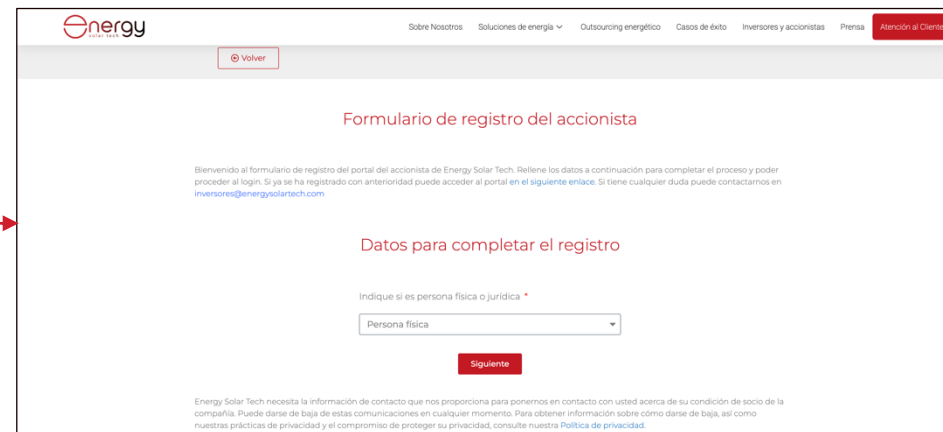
Energy
solar tech

Sobre Nosotros Soluciones de energía Outsourcing energético Casos de éxito Inversores y accionistas Prensa Atención al Cliente

Volver

Formulario de registro del accionista

Bienvenido al formulario de registro del portal del accionista de Energy Solar Tech. Rellene los datos a continuación para completar el proceso y poder proceder al login. Si ya se ha registrado con anterioridad puede acceder al portal en el siguiente enlace. Si tiene cualquier duda puede contactarnos en inversores@energysolartech.com

Datos para completar el registro

Indique si es persona física o jurídica *

Persona física

Siguiente

Energy Solar Tech necesita la información de contacto que nos proporciona para ponernos en contacto con usted acerca de su condición de socio de la compañía. Puede darse de baja de estas comunicaciones en cualquier momento. Para obtener información sobre cómo darse de baja, así como nuestras prácticas de privacidad y el compromiso de proteger su privacidad, consulte nuestra Política de privacidad.